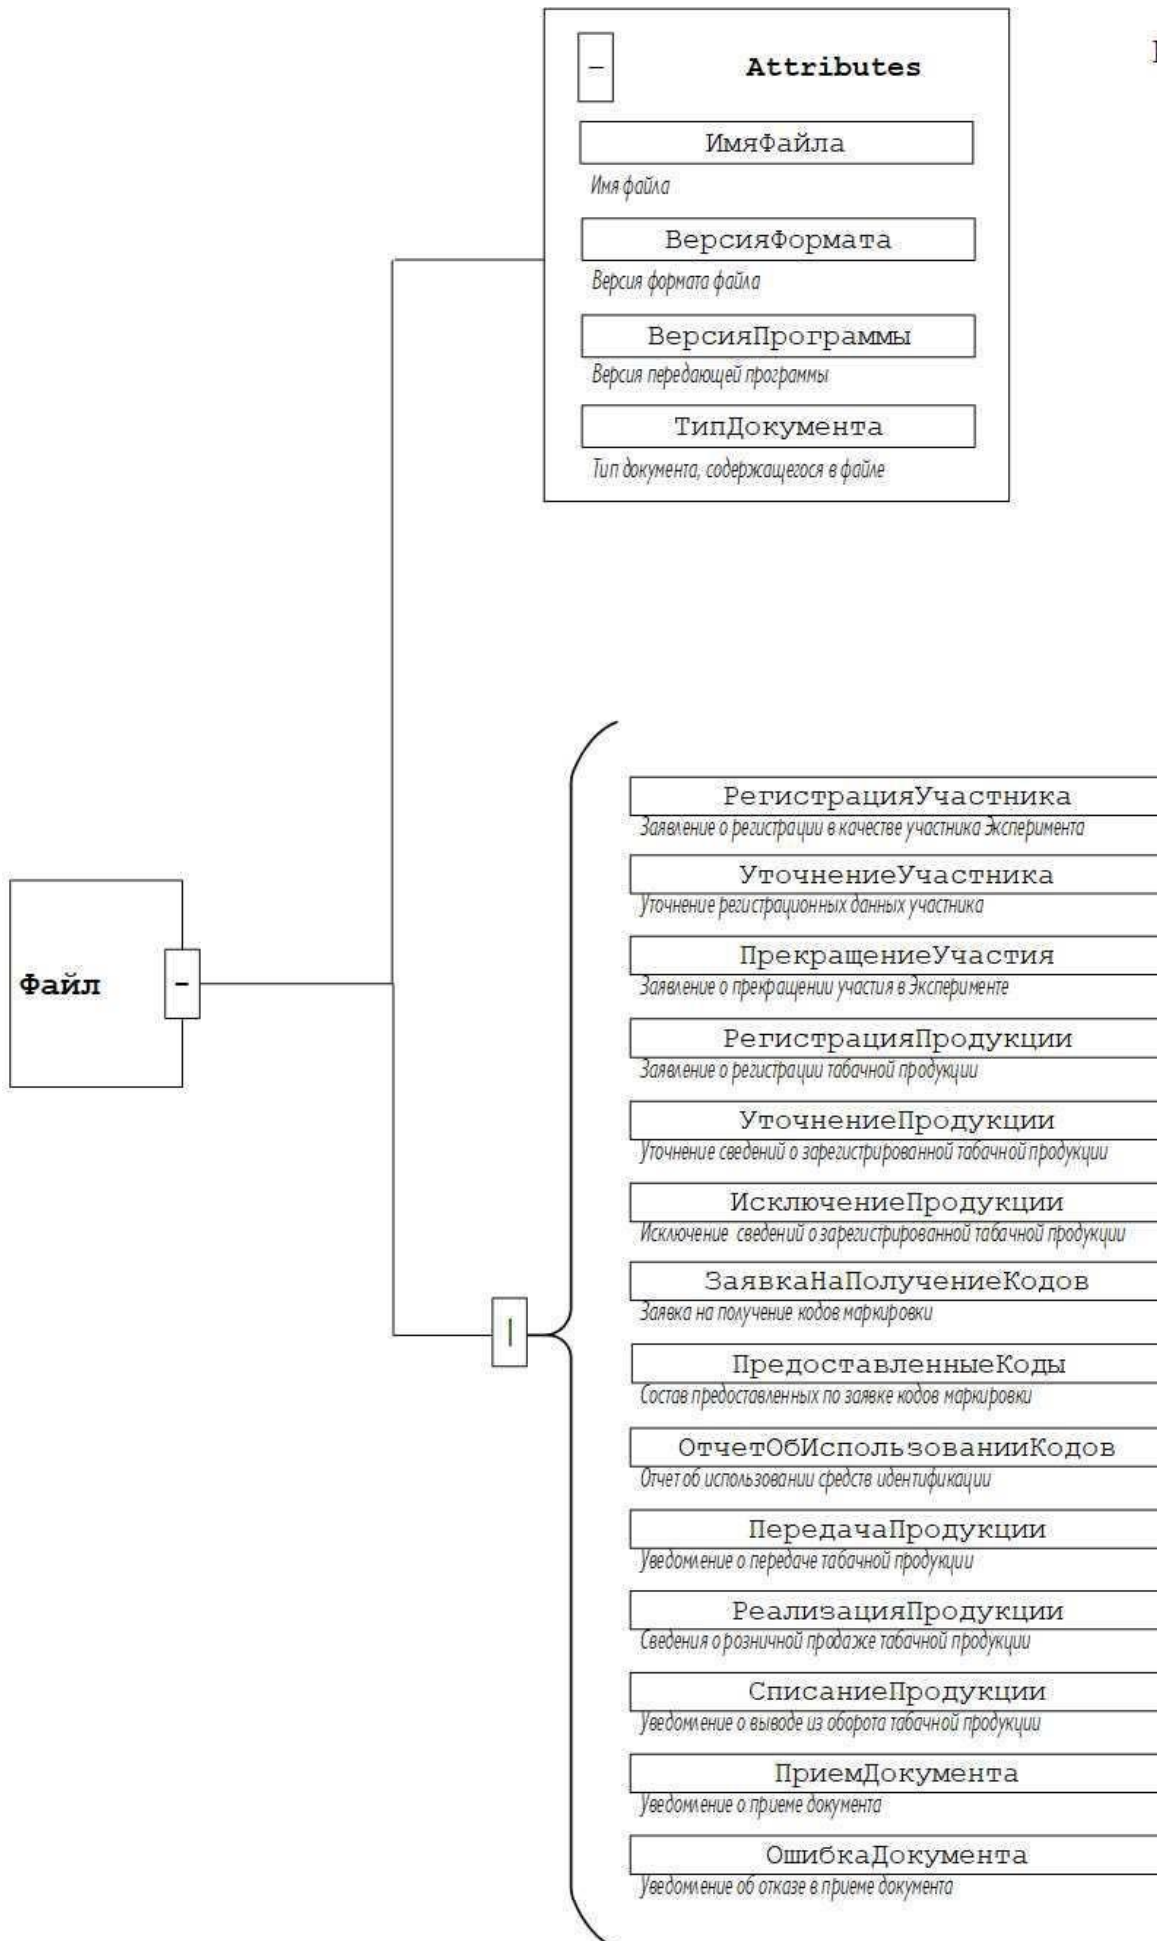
Attributes

ИмяФайла
Имя файла

ВерсияФормата
Версия формата файла

ВерсияПрограммы
Версия передающей программы

ТипДокумента
Тип документа, содержащегося в файле

Файл

РегистрацияУчастника
Заявление о регистрации в качестве участника Эксперимента

УточнениеУчастника
Уточнение регистрационных данных участника

ПрекращениеУчастия
Заявление о прекращении участия в Эксперименте

РегистрацияПродукции
Заявление о регистрации табачной продукции

УточнениеПродукции
Уточнение сведений о зарегистрированной табачной продукции

ИсключениеПродукции
Исключение сведений о зарегистрированной табачной продукции

ЗаявкаНаПолучениеКодов
Заявка на получение кодов маркировки

ПредоставленныеКоды
Состав предоставленных по заявке кодов маркировки

ОтчетОбИспользованииКодов
Отчет об использовании средств идентификации

ПередачаПродукции
Уведомление о передаче табачной продукции

РеализацияПродукции
Сведения о розничной продаже табачной продукции

СписаниеПродукции
Уведомление о выводе из оборота табачной продукции

ПриемДокумента
Уведомление о приеме документа

ОшибкаДокумента
Уведомление об отказе в приеме документа